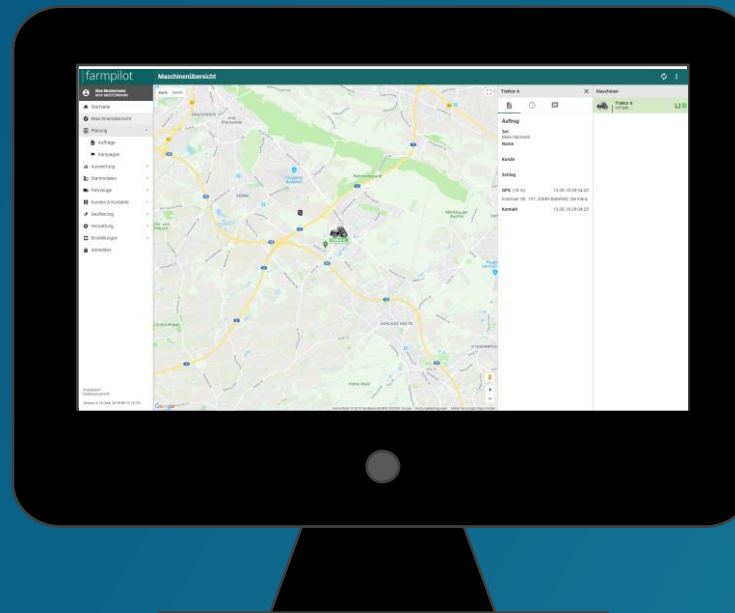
farmpilot

Maschinenübersicht

Max Mustermann

Startseite

Maschinenübersicht

Planung

Aufträge

Kampagne

Auswertung

Stammdaten

Feldwege

Kunden & Kontakte

Sendeprotokolle

Verwaltung

Einstellungen

Abmelden

Karte

Satellit

Traktor A

Auftrag

Kunde

Schlag

GPS:

Kontakt:

Maschinen

Traktor A

SCHLOSS HOLTE

Google

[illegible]